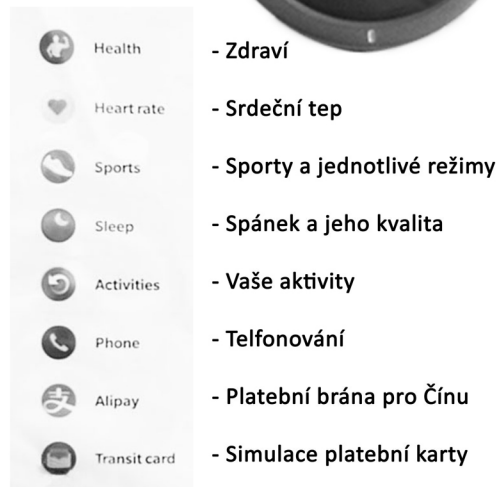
Health - Zdraví

Heart rate - Srdeční tep

Sports - Sporty a jednotlivé režimy

Sleep - Spánek a jeho kvalita

Activities - Vaše aktivity

Phone - Telfonování

Alipay - Platební brána pro Čínu

Transit card - Simulace platební karty